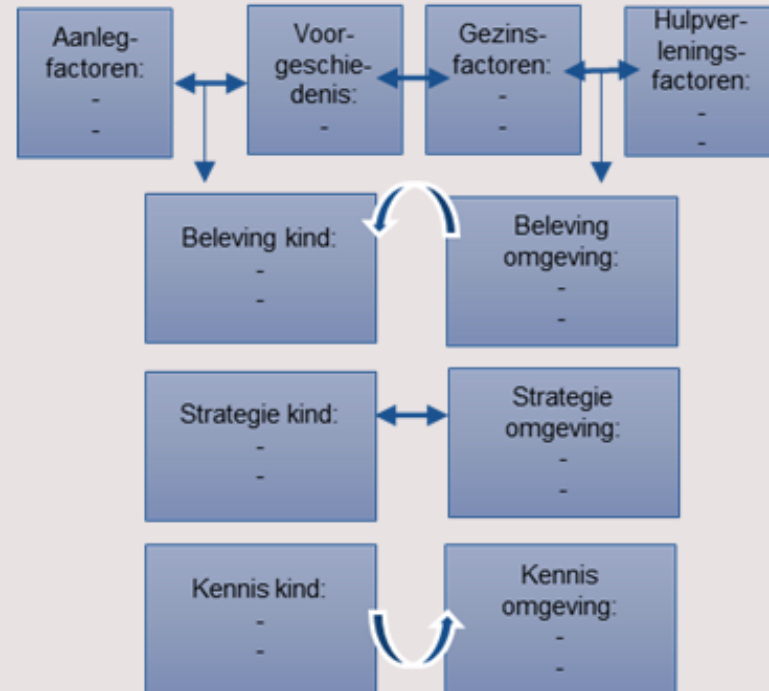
Aanlegfactoren:
-
-

Voorgeschiedenis:
-

Gezinsfactoren:
-
-

Hulpverleningsfactoren:
-
-

Beleving kind:
-
-

Beleving omgeving:
-
-

Strategie kind:
-
-

Strategie omgeving:
-
-

Kennis kind:
-
-

Kennis omgeving:
-
-